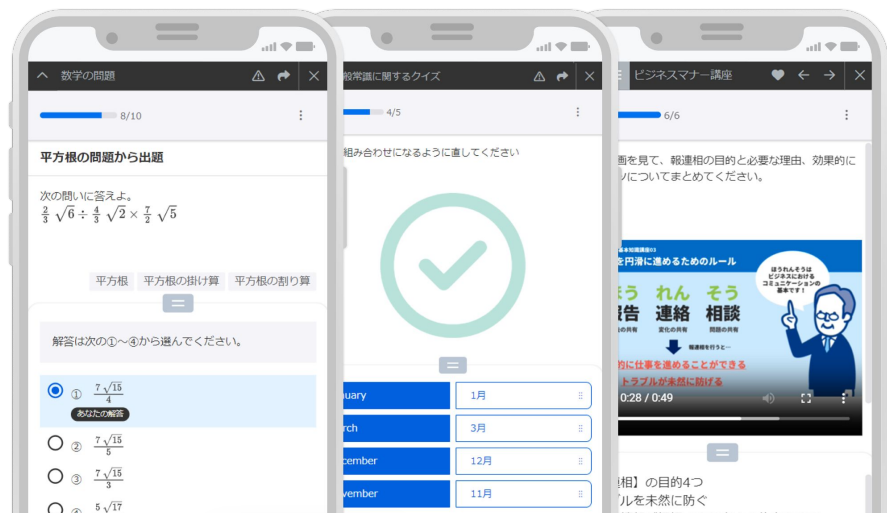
数学の問題

8/10

平方根の問題から出題

次の問いに答えよ。
$\frac{2}{3}\sqrt{6} \div \frac{4}{3}\sqrt{2} \times \frac{7}{2}\sqrt{5}$

平方根 平方根の掛け算 平方根の割り算

解答は次の①～④から選んでください。

① $\frac{7\sqrt{15}}{4}$
あなたの解答
② $\frac{7\sqrt{15}}{5}$
③ $\frac{7\sqrt{15}}{3}$
④ $\frac{5\sqrt{17}}{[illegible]}$

般常識に関するクイズ

4/5

組み合わせになるように直してください

nuary | 1月
rch | 3月
ecember | 12月
vember | 11月

ビジネスマナー講座

6/6

画を見て、報連相の目的と必要な理由、効果的にについてまとめてください。

基本知識講座03
を円滑に進めるためのルール
ほう れん そう
告 連絡 相談
の共有 変化の共有 問題の共有
報連相を行うと…
的に仕事を進めることができる
トラブルが未然に防げる
ほうれんそうは ビジネスにおける コミュニケーションの 基本です！
0:28 / 0:49

相】の目的4つ
ルを未然に防ぐ